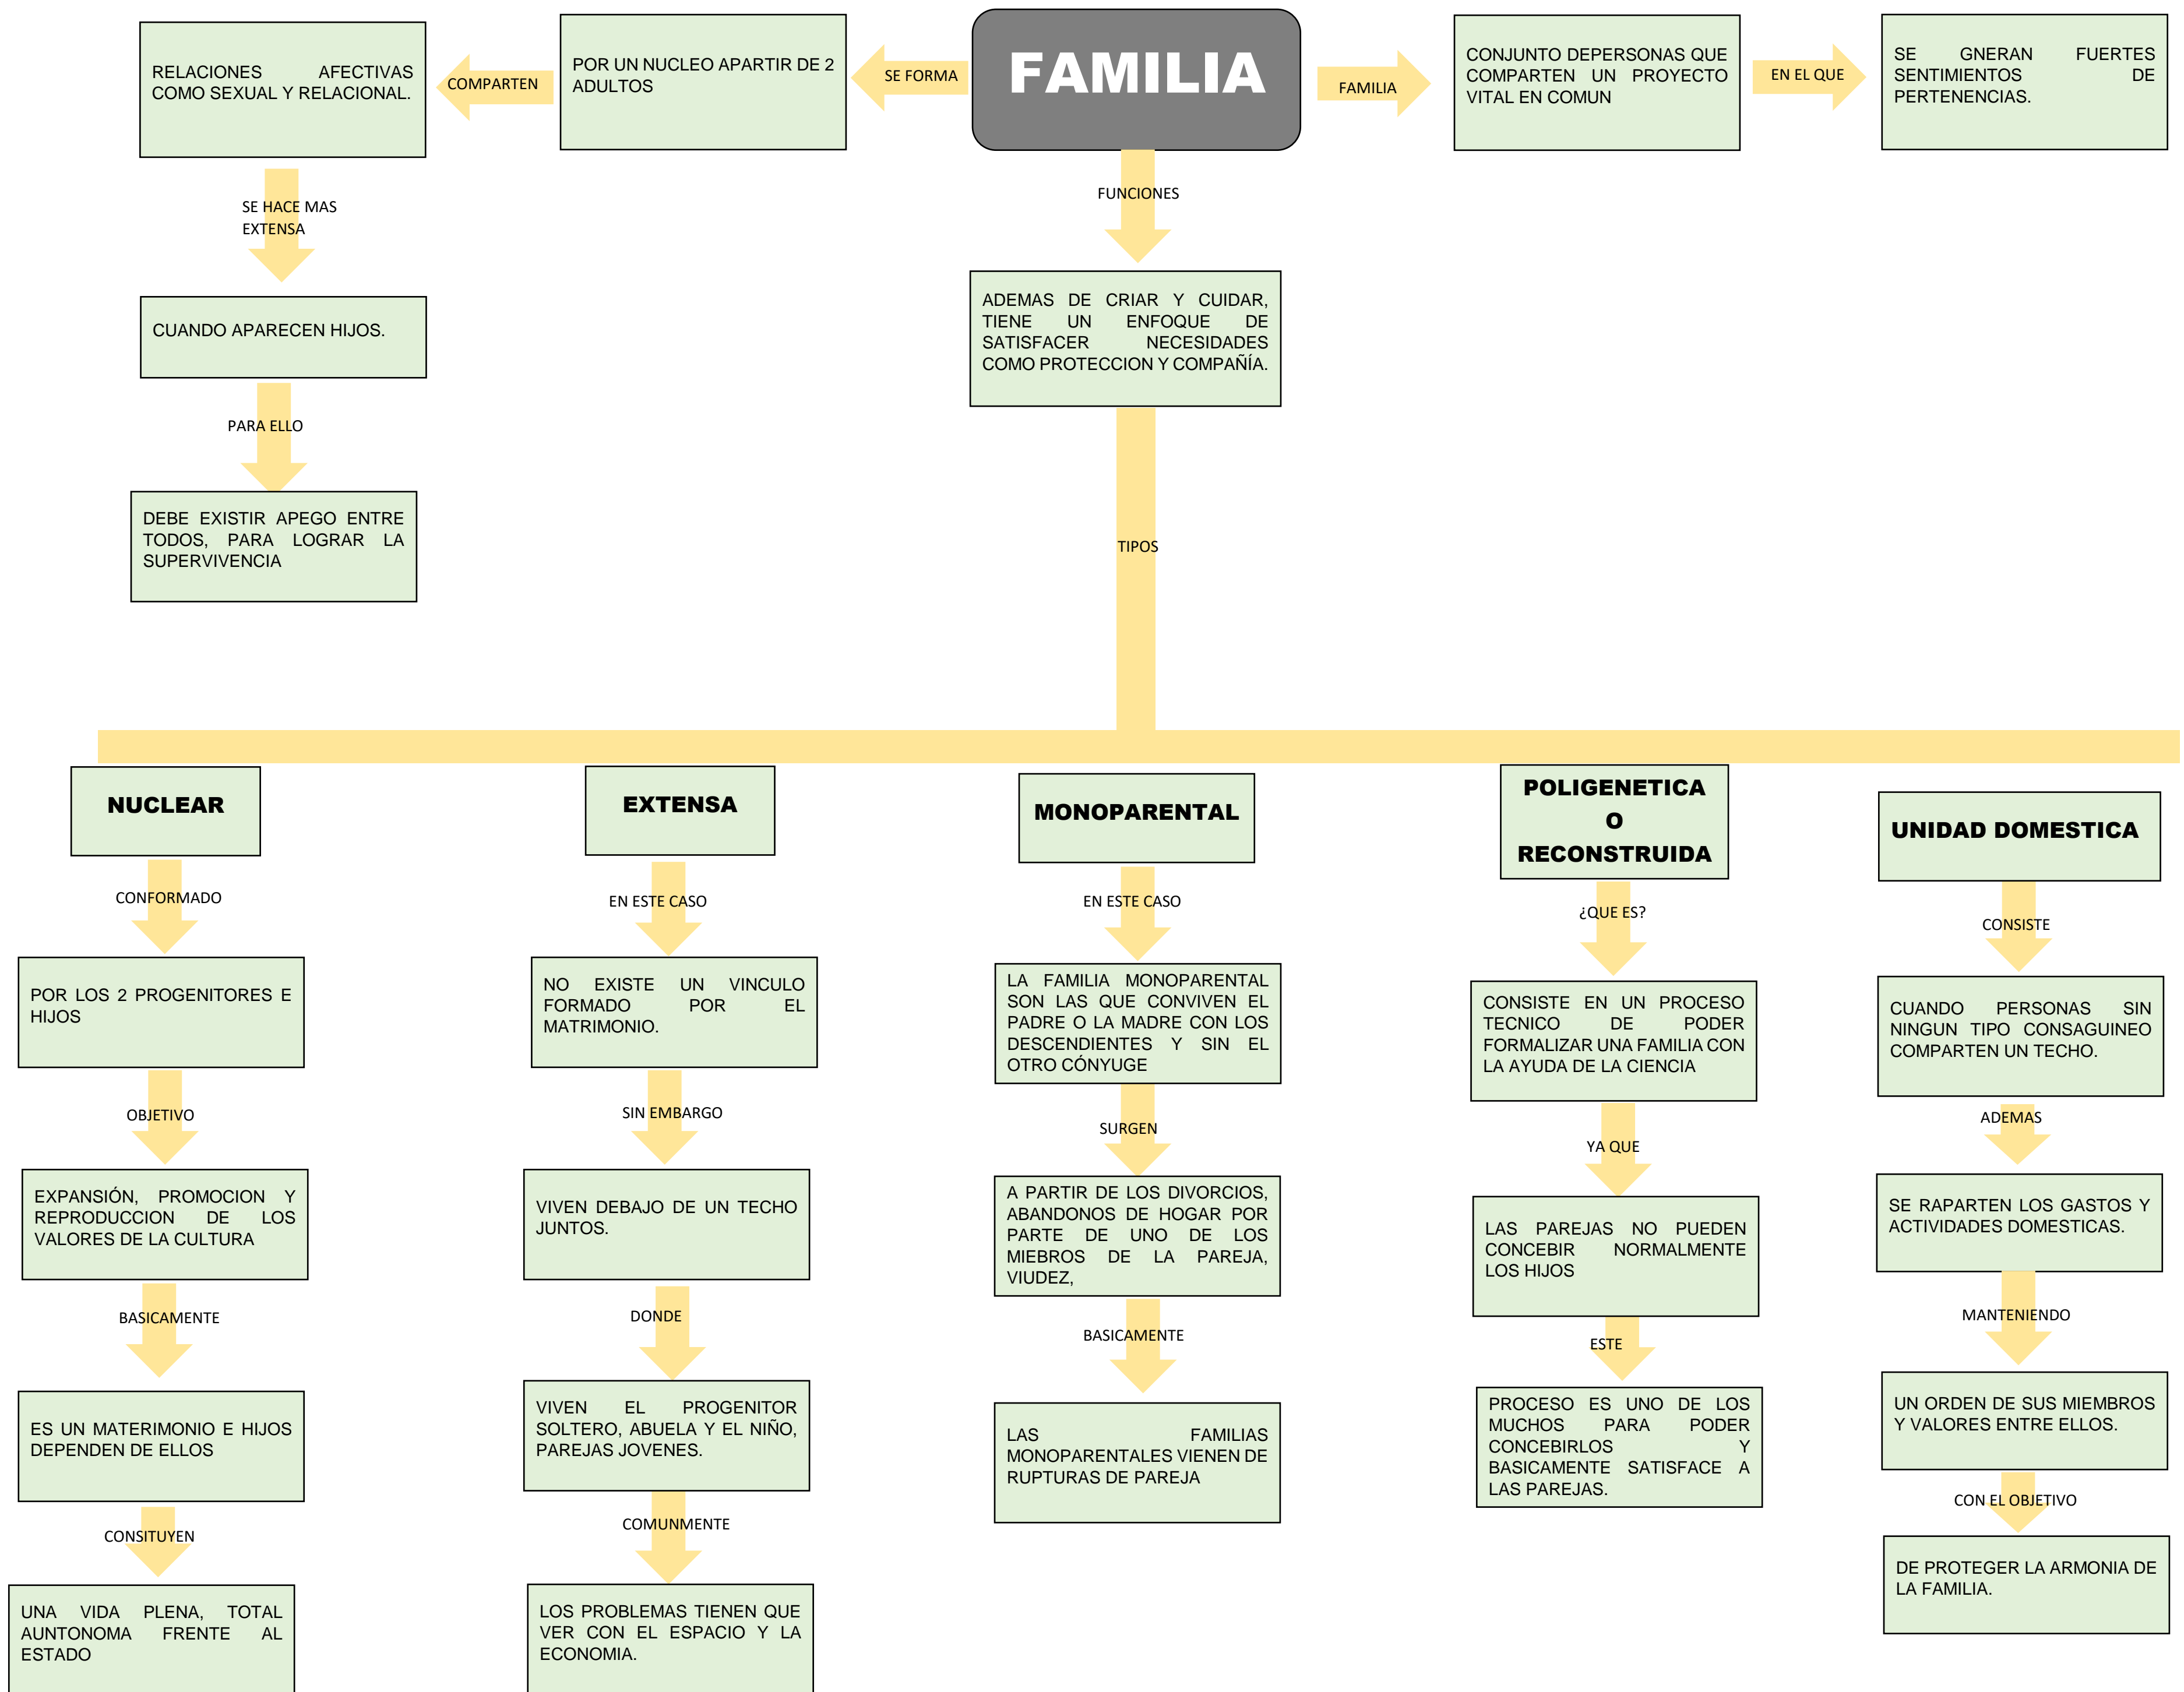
FAMILIA

SE FORMA

POR UN NUCLEO APARTIR DE 2 ADULTOS

COMPARTEN

RELACIONES AFECTIVAS COMO SEXUAL Y RELACIONAL.

SE HACE MAS EXTENSA

CUANDO APARECEN HIJOS.

PARA ELLO

DEBE EXISTIR APEGO ENTRE TODOS, PARA LOGRAR LA SUPERVIVENCIA

FAMILIA

CONJUNTO DEPERSONAS QUE COMPARTEN UN PROYECTO VITAL EN COMUN

EN EL QUE

SE GNERAN FUERTES SENTIMIENTOS DE PERTENENCIAS.

FUNCIONES

ADEMAS DE CRIAR Y CUIDAR, TIENE UN ENFOQUE DE SATISFACER NECESIDADES COMO PROTECCION Y COMPAÑÍA.

TIPOS

NUCLEAR

CONFORMADO

POR LOS 2 PROGENITORES E HIJOS

OBJETIVO

EXPANSIÓN, PROMOCION Y REPRODUCCION DE LOS VALORES DE LA CULTURA

BASICAMENTE

ES UN MATERIMONIO E HIJOS DEPENDEN DE ELLOS

CONSITUYEN

UNA VIDA PLENA, TOTAL AUNTONOMA FRENTE AL ESTADO

EXTENSA

EN ESTE CASO

NO EXISTE UN VINCULO FORMADO POR EL MATRIMONIO.

SIN EMBARGO

VIVEN DEBAJO DE UN TECHO JUNTOS.

DONDE

VIVEN EL PROGENITOR SOLTERO, ABUELA Y EL NIÑO, PAREJAS JOVENES.

COMUNMENTE

LOS PROBLEMAS TIENEN QUE VER CON EL ESPACIO Y LA ECONOMIA.

MONOPARENTAL

EN ESTE CASO

LA FAMILIA MONOPARENTAL SON LAS QUE CONVIVEN EL PADRE O LA MADRE CON LOS DESCENDIENTES Y SIN EL OTRO CÓNYUGE

SURGEN

A PARTIR DE LOS DIVORCIOS, ABANDONOS DE HOGAR POR PARTE DE UNO DE LOS MIEBROS DE LA PAREJA, VIUDEZ,

BASICAMENTE

LAS FAMILIAS MONOPARENTALES VIENEN DE RUPTURAS DE PAREJA

POLIGENETICA O RECONSTRUIDA

¿QUE ES?

CONSISTE EN UN PROCESO TECNICO DE PODER FORMALIZAR UNA FAMILIA CON LA AYUDA DE LA CIENCIA

YA QUE

LAS PAREJAS NO PUEDEN CONCEBIR NORMALMENTE LOS HIJOS

ESTE

PROCESO ES UNO DE LOS MUCHOS PARA PODER CONCEBIRLOS Y BASICAMENTE SATISFACE A LAS PAREJAS.

UNIDAD DOMESTICA

CONSISTE

CUANDO PERSONAS SIN NINGUN TIPO CONSAGUINEO COMPARTEN UN TECHO.

ADEMAS

SE RAPARTEN LOS GASTOS Y ACTIVIDADES DOMESTICAS.

MANTENIENDO

UN ORDEN DE SUS MIEMBROS Y VALORES ENTRE ELLOS.

CON EL OBJETIVO

DE PROTEGER LA ARMONIA DE LA FAMILIA.